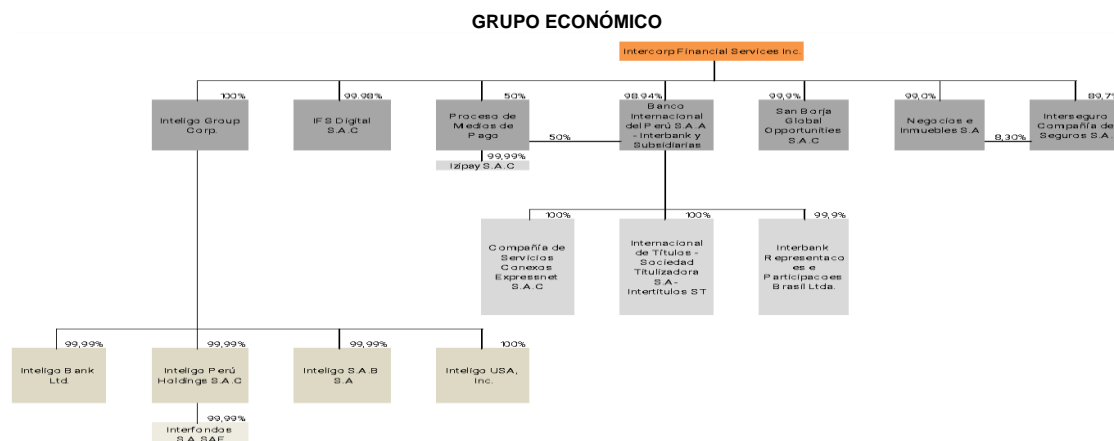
GRUPO ECONÓMICO

Intercorp Financial Services Inc.

100%
Inteligo Group Corp.

99,98%
IFS Digital S.A.C

50%
Proceso de Medios de Pago

99,99%
Izipay S.A.C

50%

98,94%
Banco Internacional del Perú S.A.A - Interbank y Subsidiarias

99,9%
San Borja Global Opportunities S.A.C

99,0%
Negocios e Inmuebles S.A

8,30%

89,7
Interseguro Compañía de Seguros S.A

100%
Compañía de Servicios Conexos Expressnet S.A.C

100%
Internacional de Títulos - Sociedad Titulizadora S.A.- Intertitulos ST

99,9%
Interbank Representacoes e Participacoes Brasil Ltda.

99,99%
Inteligo Bank Ltd.

99,99%
Inteligo Perú Holdings S.A.C

99,99%
Inteligo S.A.B S.A

100%
Inteligo USA, Inc.

99,99%
Interfondos S.A SAF